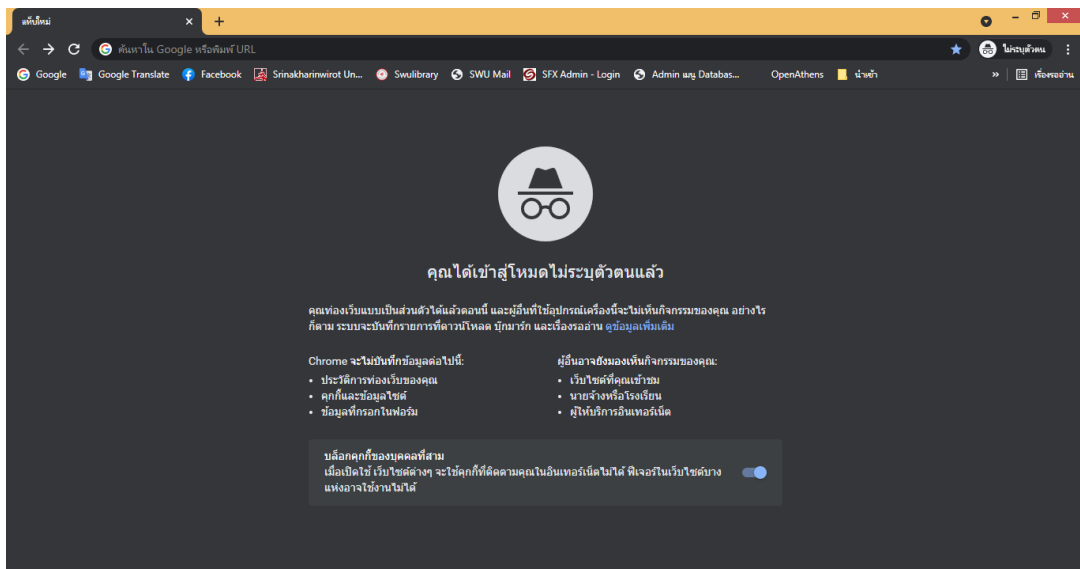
แท็บใหม่ ×
+

ค้นหาใน Google หรือพิมพ์ URL
ไม่ระบุตัวตน

Google Google Translate Facebook Srinakharinwirot Un... Swulibrary SWU Mail SFX Admin - Login Admin เมนู Databas... OpenAthens นำเข้า » เรื่องรออ่าน

คุณได้เข้าสู่โหมดไม่ระบุตัวตนแล้ว

คุณท่องเว็บแบบเป็นส่วนตัวได้แล้วตอนนี้ และผู้อื่นที่ใช้อุปกรณ์เครื่องนี้จะไม่เห็นกิจกรรมของคุณ อย่างไรก็ตาม ระบบจะบันทึกรายการที่ดาวน์โหลด บุ๊กมาร์ก และเรื่องรออ่าน ดูข้อมูลเพิ่มเติม

Chrome จะไม่บันทึกข้อมูลต่อไปนี้:
• ประวัติการท่องเว็บของคุณ
• คุกกี้และข้อมูลไซต์
• ข้อมูลที่กรอกในฟอร์ม

ผู้อื่นอาจยังมองเห็นกิจกรรมของคุณ:
• เว็บไซต์ที่คุณเข้าชม
• นายจ้างหรือโรงเรียน
• ผู้ให้บริการอินเทอร์เน็ต

บล็อกคุกกี้ของบุคคลที่สาม
เมื่อเปิดใช้ เว็บไซต์ต่างๆ จะใช้คุกกี้ที่ติดตามคุณในอินเทอร์เน็ตไม่ได้ ฟีเจอร์ในเว็บไซต์บางแห่งอาจใช้งานไม่ได้